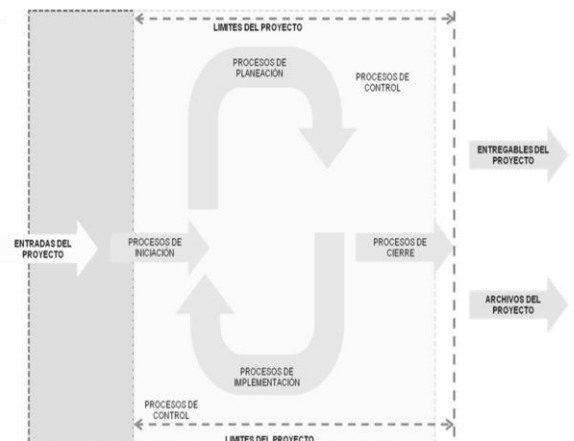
LIMITES DEL PROYECTO

PROCESOS DE PLANEACIÓN

PROCESOS DE CONTROL

ENTREGABLES DEL PROYECTO

ENTRADAS DEL PROYECTO

PROCESOS DE INICIACIÓN

PROCESOS DE CIERRE

ARCHIVOS DEL PROYECTO

PROCESOS DE IMPLEMENTACIÓN

PROCESOS DE CONTROL

LIMITES DEL PROYECTO